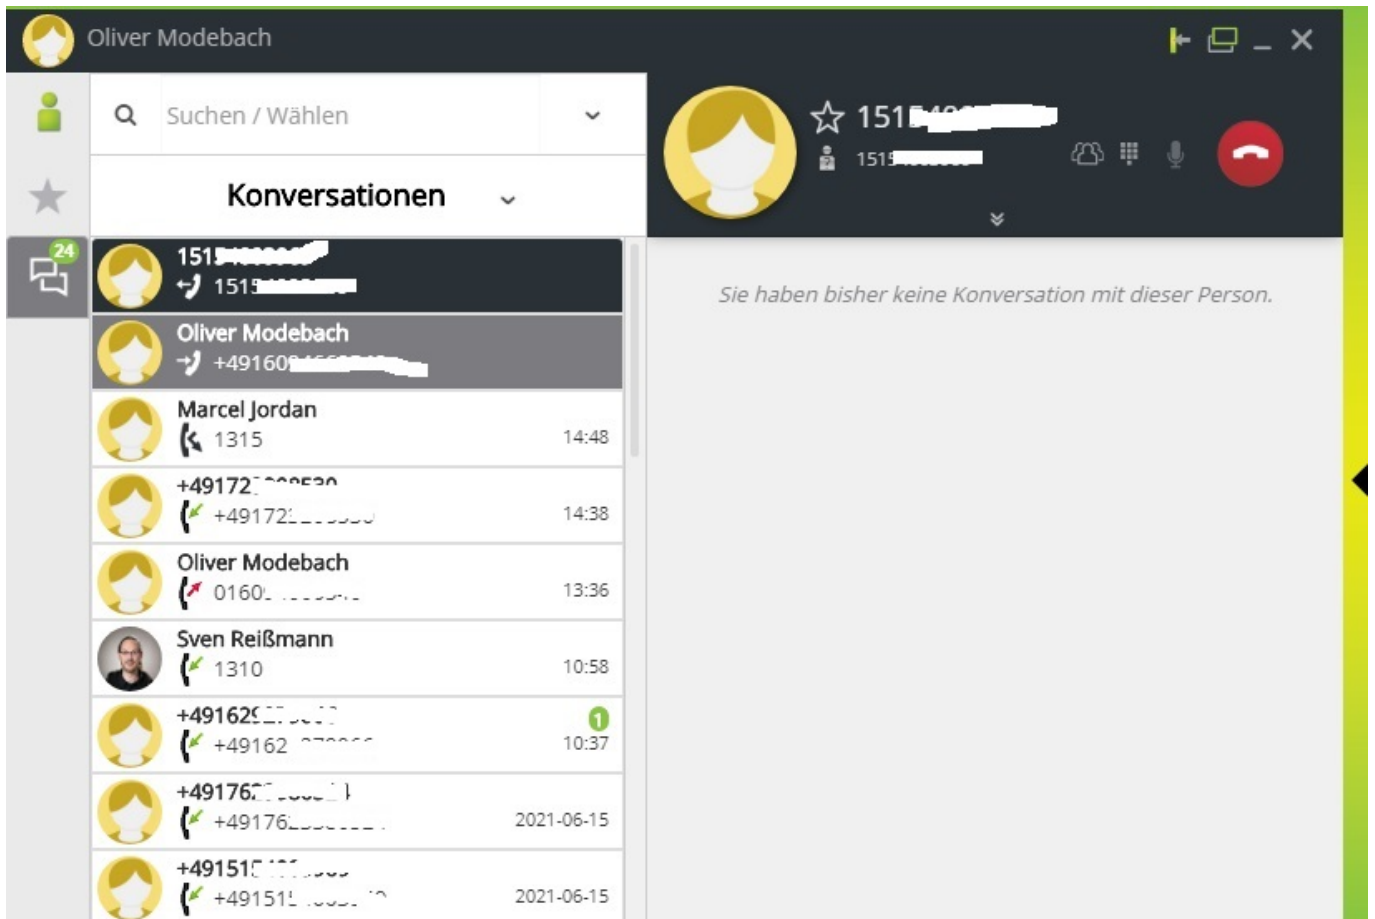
Oliver Modebach

Suchen / Wählen

Konversationen

24

151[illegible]
151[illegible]

Oliver Modebach
+49160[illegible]

Marcel Jordan
1315 14:48

+49172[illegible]
+49172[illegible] 14:38

Oliver Modebach
0160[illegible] 13:36

Sven Reißmann
1310 10:58

+49162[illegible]
+49162 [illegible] 1 10:37

+49176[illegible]
+49176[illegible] 2021-06-15

+49151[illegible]
+49151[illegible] 2021-06-15

151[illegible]
151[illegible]

Sie haben bisher keine Konversation mit dieser Person.